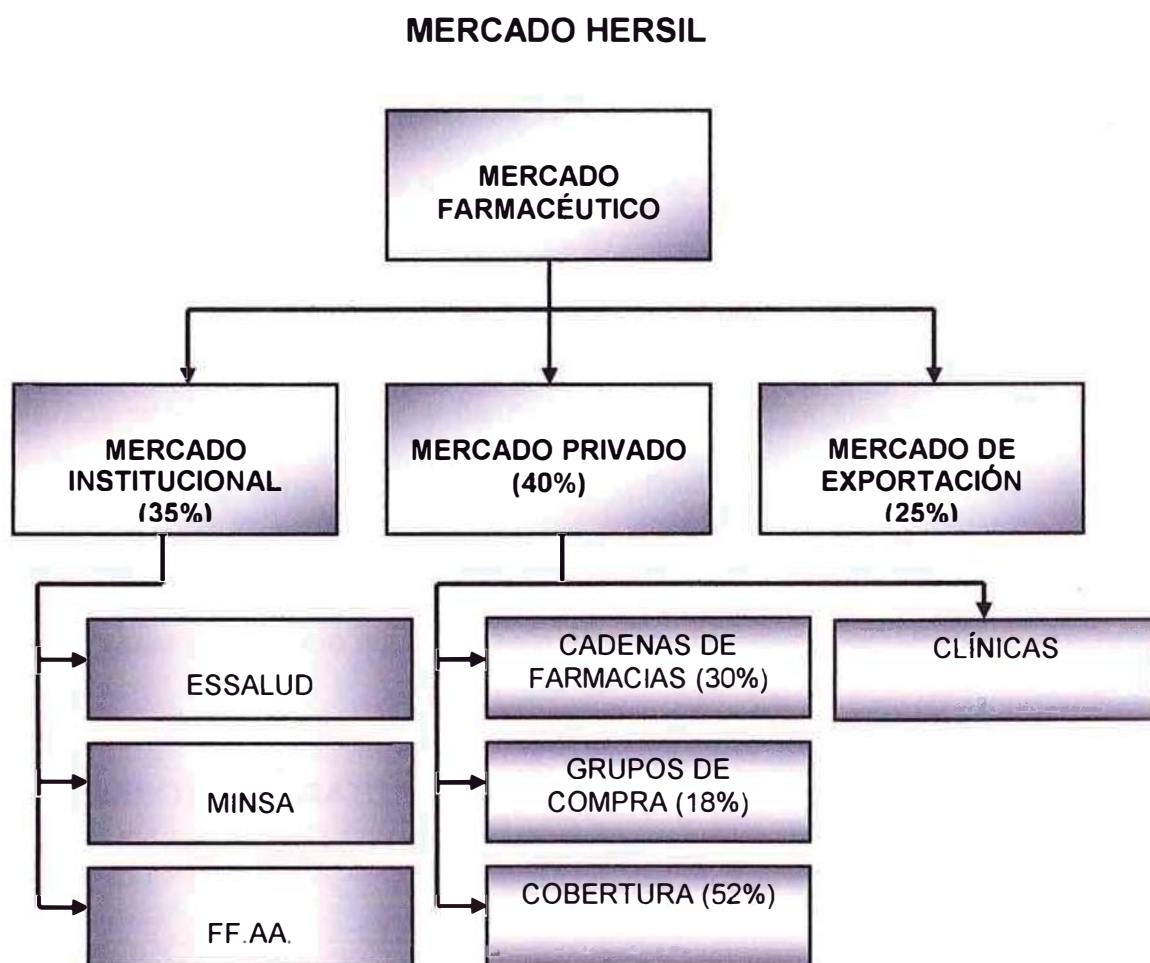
MERCADO HERSIL

MERCADO FARMACÉUTICO

MERCADO INSTITUCIONAL (35%)

MERCADO PRIVADO (40%)

MERCADO DE EXPORTACIÓN (25%)

ESSALUD

MINSA

FF.AA.

CADENAS DE FARMACIAS (30%)

GRUPOS DE COMPRA (18%)

COBERTURA (52%)

CLÍNICAS